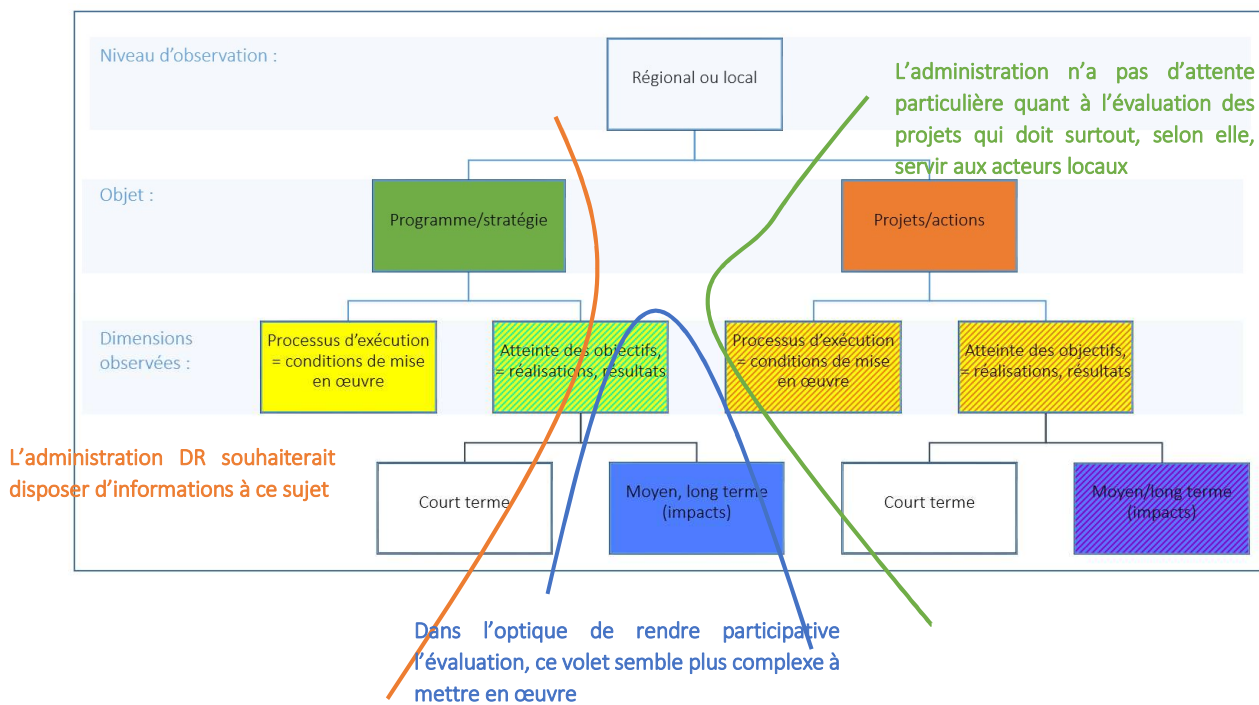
Niveau d'observation :

Régional ou local

L'administration n'a pas d'attente particulière quant à l'évaluation des projets qui doit surtout, selon elle, servir aux acteurs locaux

Objet :

Programme/stratégie

Projets/actions

Dimensions observées :

Processus d'exécution = conditions de mise en œuvre

Atteinte des objectifs, = réalisations, résultats

Processus d'exécution = conditions de mise en œuvre

Atteinte des objectifs, = réalisations, résultats

L'administration DR souhaiterait disposer d'informations à ce sujet

Court terme

Moyen, long terme (impacts)

Court terme

Moyen/long terme (impacts)

Dans l'optique de rendre participative l'évaluation, ce volet semble plus complexe à mettre en œuvre